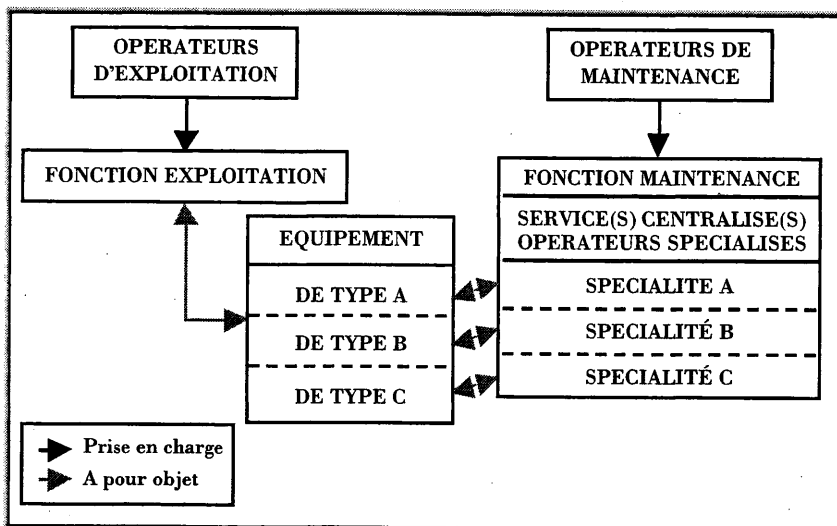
OPERATEURS D'EXPLOITATION

OPERATEURS DE MAINTENANCE

FONCTION EXPLOITATION

FONCTION MAINTENANCE

SERVICE(S) CENTRALISE(S) OPERATEURS SPECIALISES

EQUIPEMENT

DE TYPE A

DE TYPE B

DE TYPE C

SPECIALITE A

SPECIALITÉ B

SPECIALITÉ C

Prise en charge

A pour objet